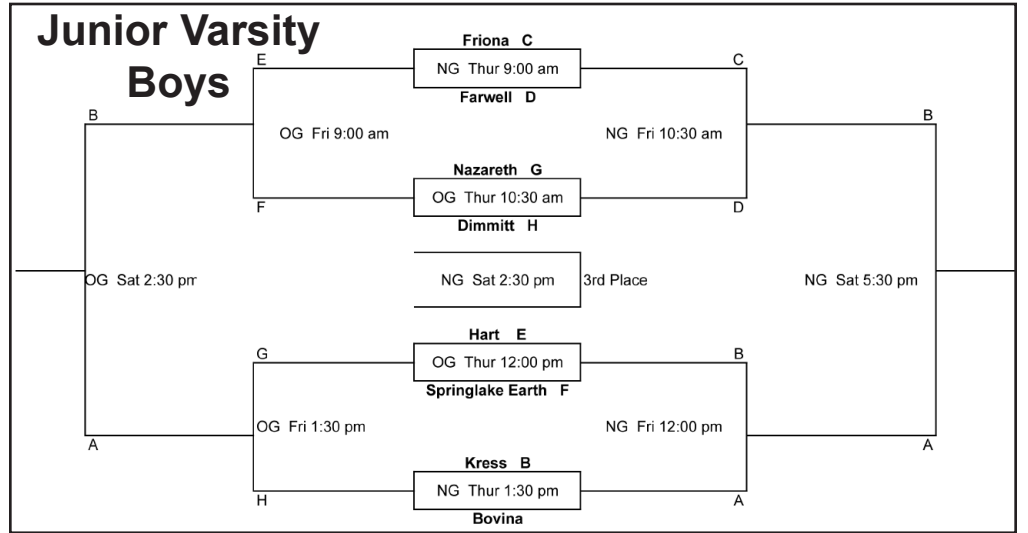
Junior Varsity Boys

Friona C
E
NG Thur 9:00 am
C
Farwell D
B
OG Fri 9:00 am
NG Fri 10:30 am
B
Nazareth G
OG Thur 10:30 am
F
D
Dimmitt H

OG Sat 2:30 pm
NG Sat 2:30 pm
3rd Place
NG Sat 5:30 pm

Hart E
G
OG Thur 12:00 pm
B
Springlake Earth F
OG Fri 1:30 pm
NG Fri 12:00 pm
A
A
Kress B
NG Thur 1:30 pm
H
A
Bovina